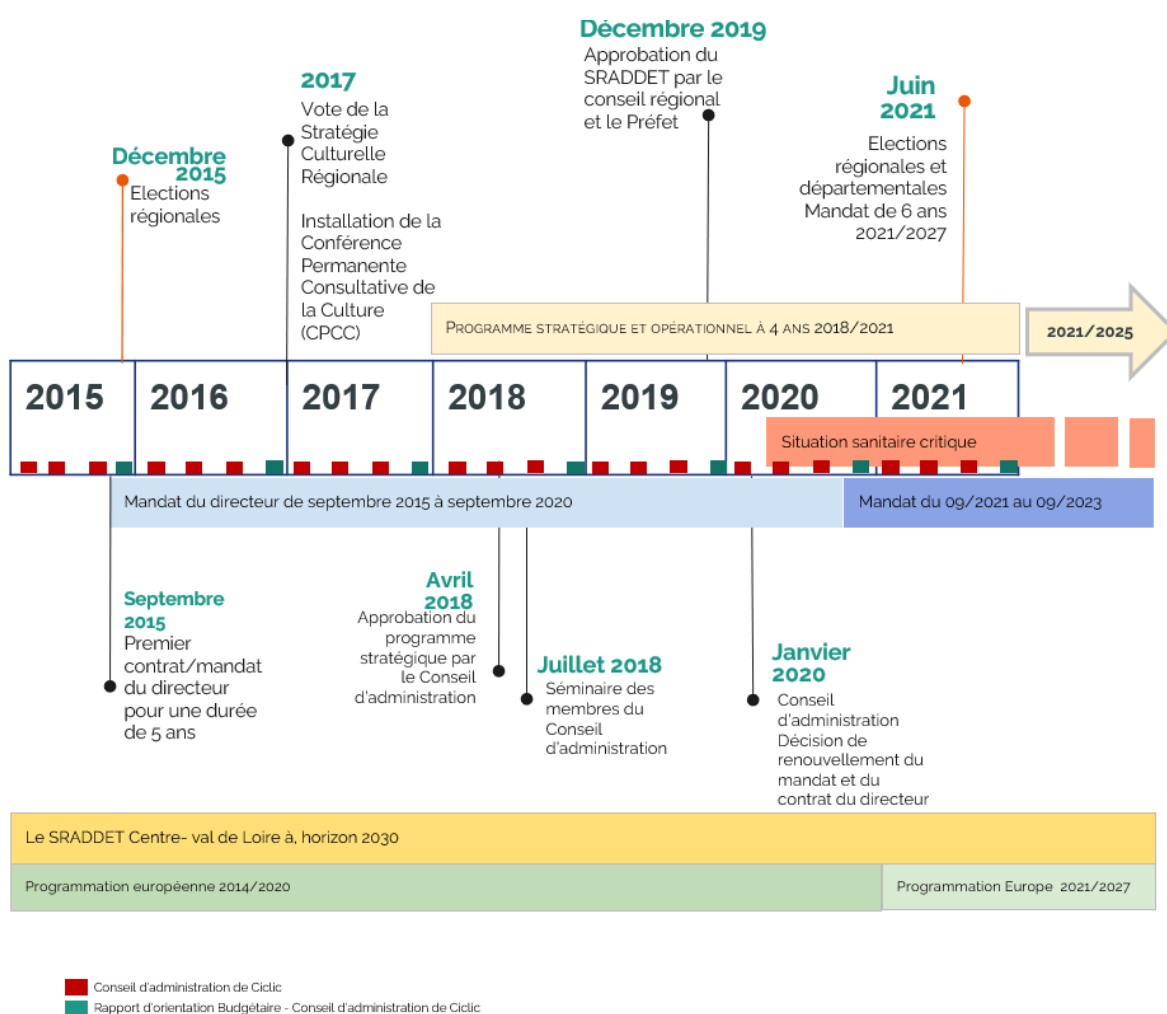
Décembre 2019
Approbation du SRADDET par le conseil régional et le Préfet

2017
Vote de la Stratégie Culturelle Régionale

Installation de la Conférence Permanente Consultative de la Culture (CPCC)

Décembre 2015
Elections régionales

Juin 2021
Elections régionales et départementales Mandat de 6 ans 2021/2027

Programme stratégique et opérationnel à 4 ans 2018/2021

2021/2025

2015
2016
2017
2018
2019
2020
2021

Situation sanitaire critique

Mandat du directeur de septembre 2015 à septembre 2020

Mandat du 09/2021 au 09/2023

Septembre 2015
Premier contrat/mandat du directeur pour une durée de 5 ans

Avril 2018
Approbation du programme stratégique par le Conseil d'administration

Juillet 2018
Séminaire des membres du Conseil d'administration

Janvier 2020
Conseil d'administration Décision de renouvellement du mandat et du contrat du directeur

Le SRADDET Centre- val de Loire à, horizon 2030

Programmation européenne 2014/2020

Programmation Europe 2021/2027

Conseil d'administration de Ciclic
Rapport d'orientation Budgétaire - Conseil d'administration de Ciclic